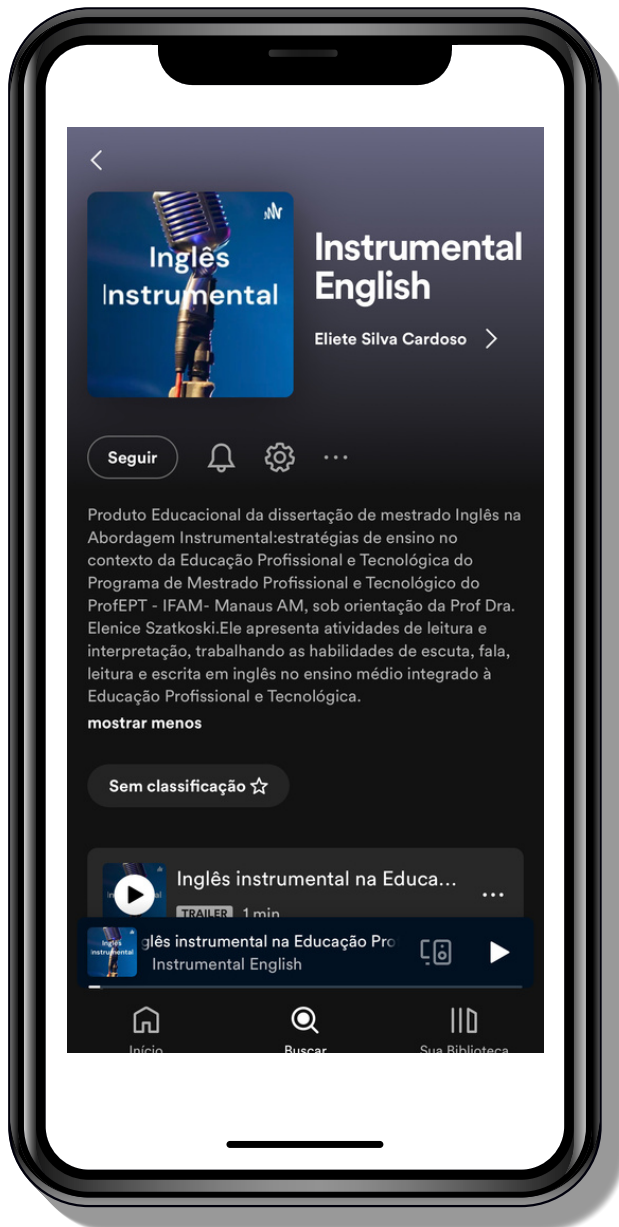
Inglês Instrumental

Instrumental English

Eliete Silva Cardoso

Seguir

Produto Educacional da dissertação de mestrado Inglês na Abordagem Instrumental:estratégias de ensino no contexto da Educação Profissional e Tecnológica do Programa de Mestrado Profissional e Tecnológico do ProfEPT - IFAM- Manaus AM, sob orientação da Prof Dra. Elenice Szatkoski.Ele apresenta atividades de leitura e interpretação, trabalhando as habilidades de escuta, fala, leitura e escrita em inglês no ensino médio integrado à Educação Profissional e Tecnológica.

mostrar menos

Sem classificação ☆

Inglês instrumental na Educa...

TRAILER 1 min

Inglês Instrumental

nglês instrumental na Educação Pro

Instrumental English

Início

Buscar

Sua Biblioteca